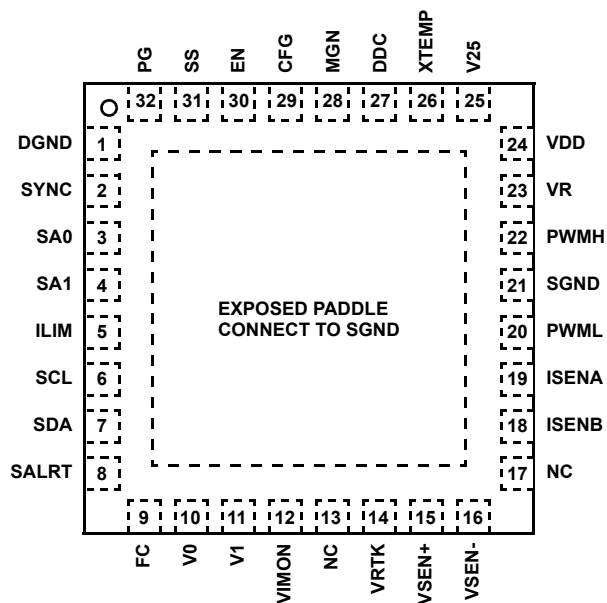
PG SS EN CFG MGN DDC XTEMP V25

32 31 30 29 28 27 26 25

DGND 1
SYNC 2
SA0 3
SA1 4
ILIM 5
SCL 6
SDA 7
SALRT 8

24 VDD
23 VR
22 PWMH
21 SGND
20 PWML
19 ISENA
18 ISENB
17 NC

EXPOSED PADDLE CONNECT TO SGND

9 10 11 12 13 14 15 16

FC V0 V1 VIMON NC VRTK VSEN+ VSEN-